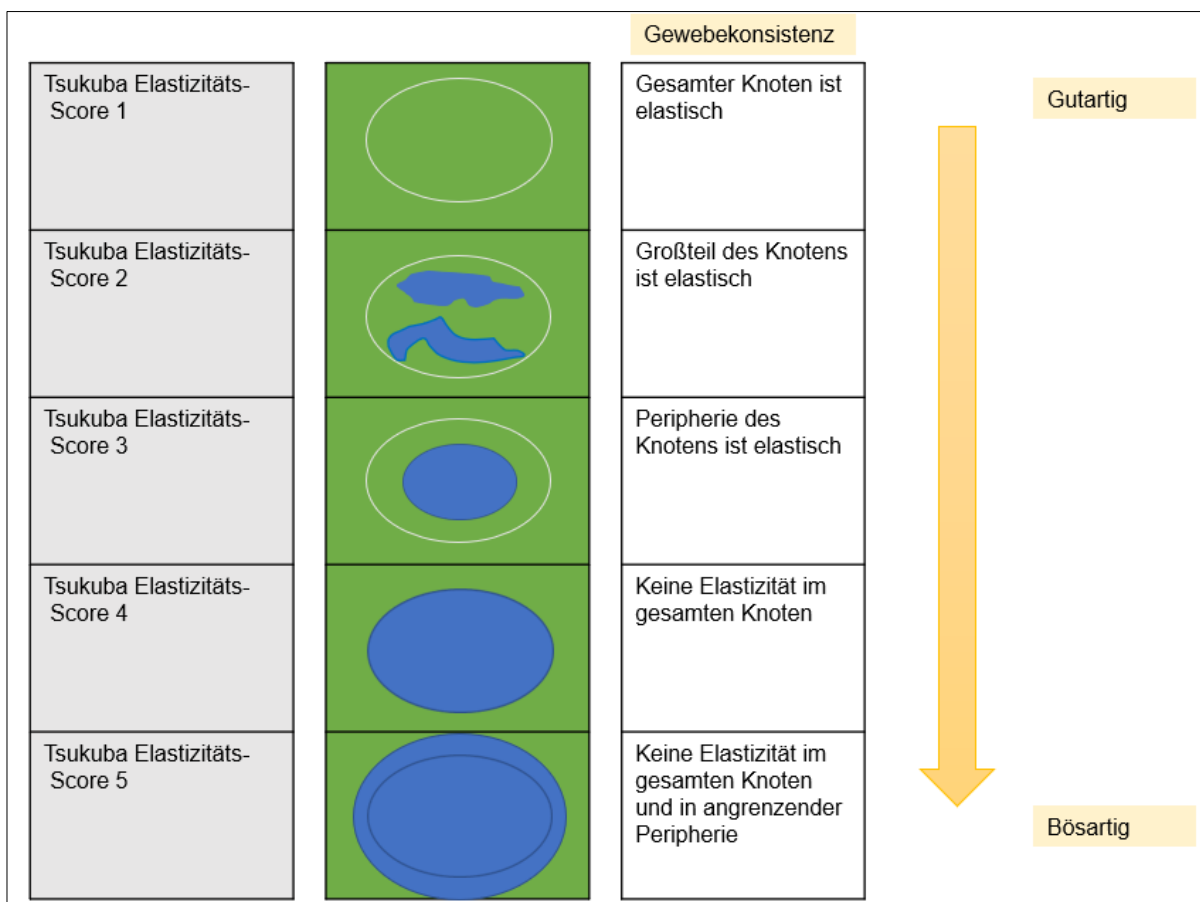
Gewebekonsistenz

Gutartig

Tsukuba Elastizitäts-Score 1

Gesamter Knoten ist elastisch

Tsukuba Elastizitäts-Score 2

Großteil des Knotens ist elastisch

Tsukuba Elastizitäts-Score 3

Peripherie des Knotens ist elastisch

Tsukuba Elastizitäts-Score 4

Keine Elastizität im gesamten Knoten

Tsukuba Elastizitäts-Score 5

Keine Elastizität im gesamten Knoten und in angrenzender Peripherie

Bösartig